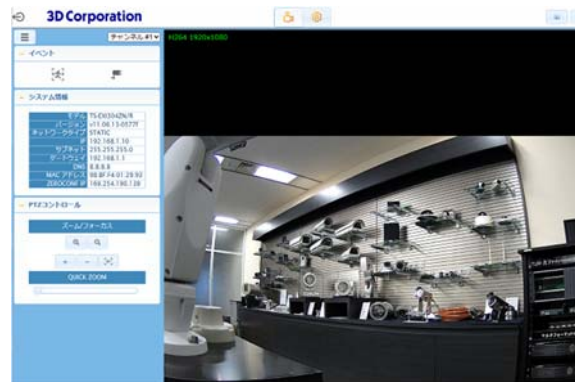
3D Corporation

チャンネル#1

イベント

システム情報

| モデル | TS-EX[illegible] |
|---|---|
| バージョン | v11.06.13-0577F |
| ネットワークタイプ | STATIC |
| IP | 192.168.1.10 |
| サブネット | 255.255.255.0 |
| ゲートウェイ | 192.168.1.1 |
| DNS | 8.8.8.8 |
| MAC アドレス | 00:8F:F4:01:29:93 |
| ZEROCONF IP | 169.254.190.128 |

PTZコントロール

ズーム/フォーカス

QUICK ZOOM

H264 1920x1080